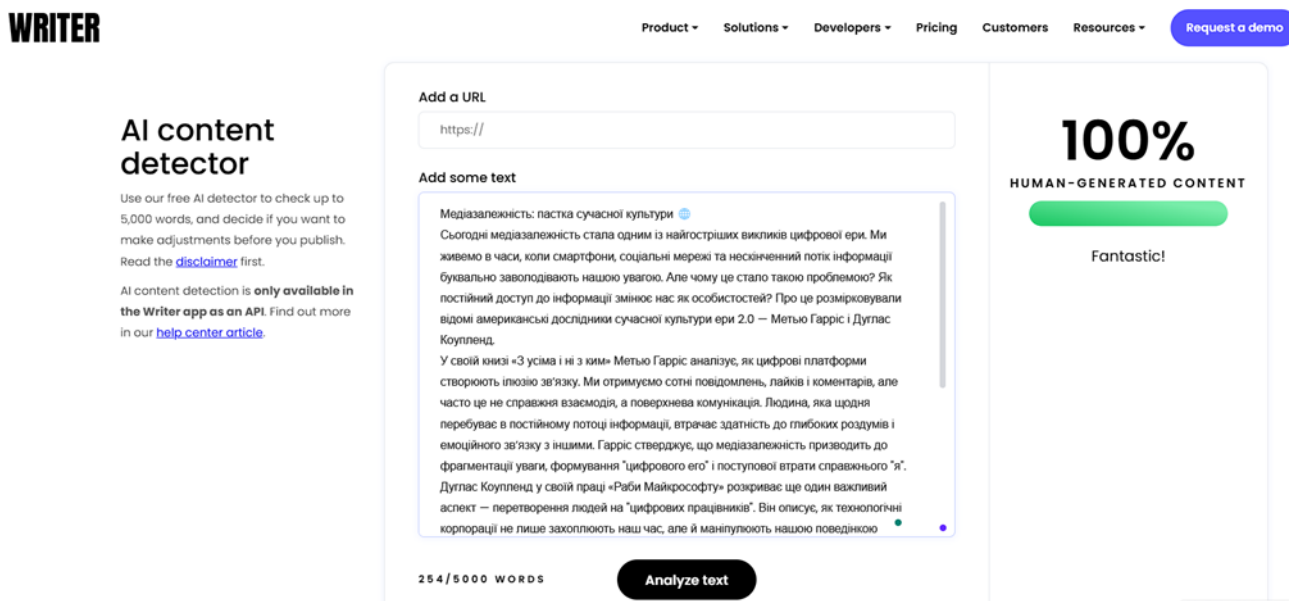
WRITER

Product ▾ Solutions ▾ Developers ▾ Pricing Customers Resources ▾ Request a demo

AI content detector

Use our free AI detector to check up to 5,000 words, and decide if you want to make adjustments before you publish. Read the disclaimer first.

AI content detection is only available in the Writer app as an API. Find out more in our help center article.

Add a URL

https://

Add some text

Медіазалежність: пастка сучасної культури 🌐
Сьогодні медіазалежність стала одним із найгостріших викликів цифрової ери. Ми живемо в часи, коли смартфони, соціальні мережі та нескінченний потік інформації буквально заволодівають нашою увагою. Але чому це стало такою проблемою? Як постійний доступ до інформації змінює нас як особистостей? Про це розмірковували відомі американські дослідники сучасної культури ери 2.0 — Метью Гарріс і Дуглас Коупленд.
У своїй книзі «З усіма і ні з ким» Метью Гарріс аналізує, як цифрові платформи створюють ілюзію зв'язку. Ми отримуємо сотні повідомлень, лайків і коментарів, але часто це не справжня взаємодія, а поверхнева комунікація. Людина, яка щодня перебуває в постійному потоці інформації, втрачає здатність до глибоких роздумів і емоційного зв'язку з іншими. Гарріс стверджує, що медіазалежність призводить до фрагментації уваги, формування "цифрового его" і поступової втрати справжнього "я".
Дуглас Коупленд у своїй праці «Раби Майкрософту» розкриває ще один важливий аспект — перетворення людей на "цифрових працівників". Він описує, як технологічні корпорації не лише захоплюють наш час, але й маніпулюють нашою поведінкою

254/5000 WORDS

Analyze text

100%

HUMAN-GENERATED CONTENT

Fantastic!